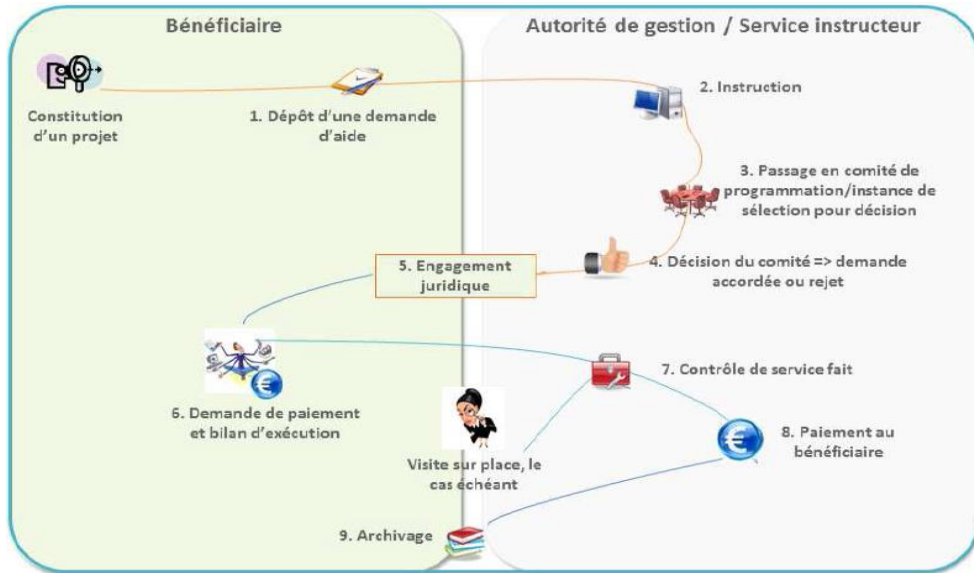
Bénéficiaire

Autorité de gestion / Service instructeur

Constitution d'un projet

1. Dépôt d'une demande d'aide

2. Instruction

3. Passage en comité de programmation/instance de sélection pour décision

4. Décision du comité => demande accordée ou rejet

5. Engagement juridique

6. Demande de paiement et bilan d'exécution

7. Contrôle de service fait

Visite sur place, le cas échéant

8. Paiement au bénéficiaire

9. Archivage